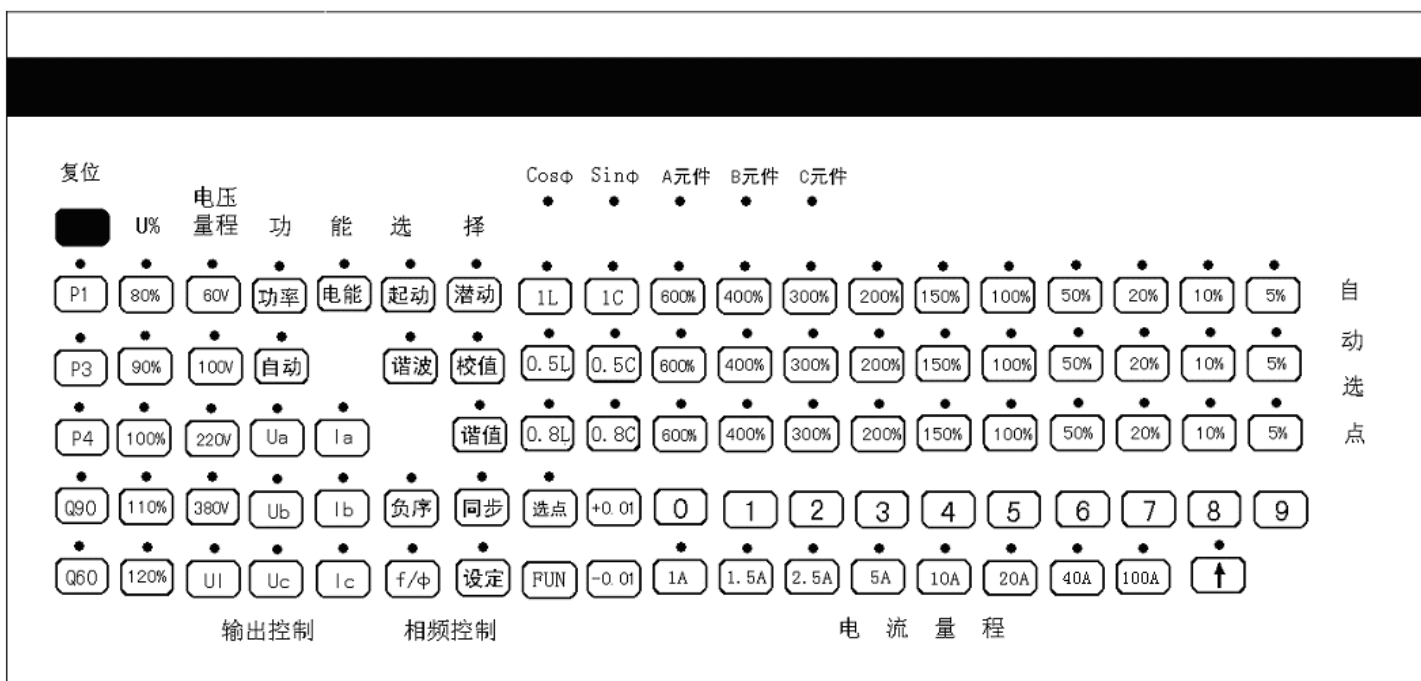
复位

U% 电压量程 功 能 选 择

Cosφ Sinφ A元件 B元件 C元件

P1 80% 60V 功率 电能 起动 潜动 1L 1C 600% 400% 300% 200% 150% 100% 50% 20% 10% 5%

P3 90% 100V 自动 谐波 校值 0.5L 0.5C 600% 400% 300% 200% 150% 100% 50% 20% 10% 5%

P4 100% 220V Ua Ia 谐值 0.8L 0.8C 600% 400% 300% 200% 150% 100% 50% 20% 10% 5%

Q90 110% 380V Ub Ib 负序 同步 选点 +0.01 0 1 2 3 4 5 6 7 8 9

Q60 120% UI Uc Ic f/φ 设定 FUN -0.01 1A 1.5A 2.5A 5A 10A 20A 40A 100A ↑

自动选点

输出控制 相频控制 电 流 量 程